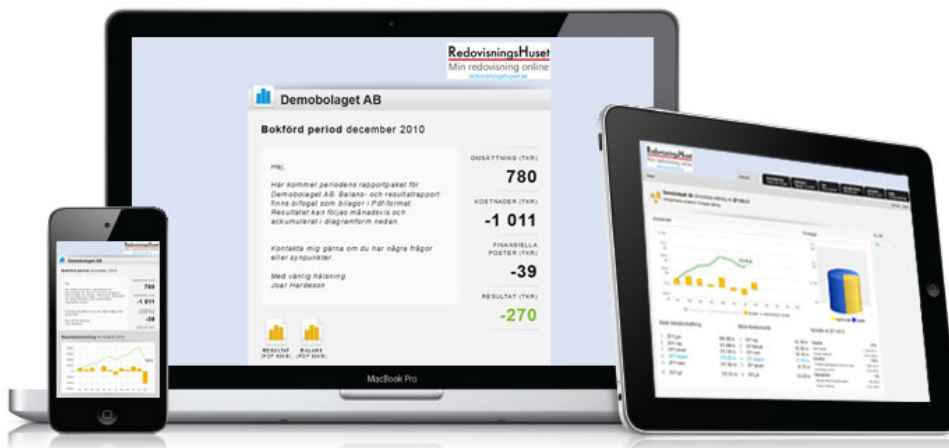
RedovisningsHuset
Min redovisning online
redovisningshuset.se

Demobolaget AB

Bokförd period december 2010

Hej,

Här kommer periodens rapportpaket för Demobolaget AB. Balans- och resultatrapport finns bifogat som bilagor i Pdf-format. Resultatet kan följas månadsvis och ackumulerat i diagramform nedan.

Kontakta mig gärna om du har några frågor eller synpunkter.

Med vänlig hälsning
Joar Hardeson

OMSÄTTNING (TKR)
780
KOSTNADER (TKR)
-1 011
FINANSIELLA POSTER (TKR)
-39
RESULTAT (TKR)
-270

RESULTAT (PDF 82KB)
BALANS (PDF 82KB)

MacBook Pro

RedovisningsHuset
Demobolaget AB
Bokförd period december 2010
780
-1 011
-39
Resultatutveckling

RedovisningsHuset
Demobolaget AB
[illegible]